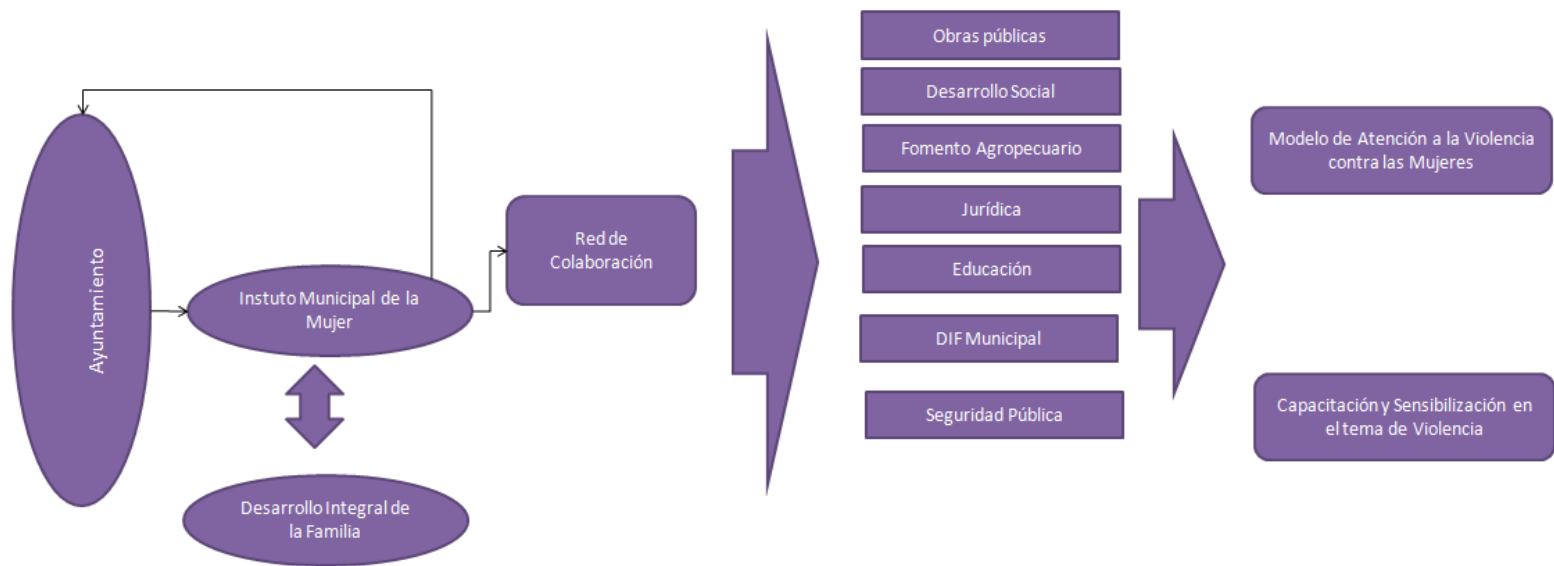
Ayuntamiento

Instuto Municipal de la Mujer

Desarrollo Integral de la Familia

Red de Colaboración

Obras públicas

Desarrollo Social

Fomento Agropecuario

Jurídica

Educación

DIF Municipal

Seguridad Pública

Modelo de Atención a la Violencia contra las Mujeres

Capacitación y Sensibilización en el tema de Violencia